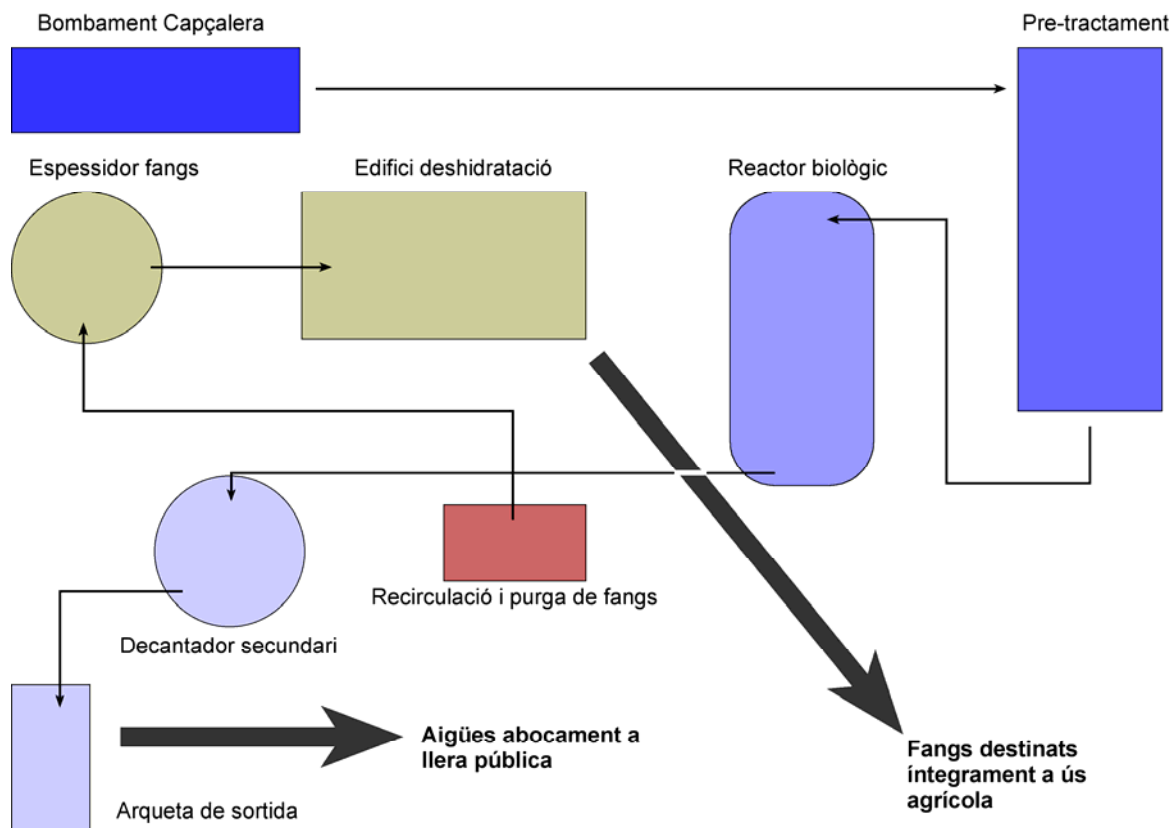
Bombament Capçalera

Pre-tractament

Espessidor fangs

Edifici deshidratació

Reactor biològic

Recirculació i purga de fangs

Decantador secundari

Arqueta de sortida

Aigües abocament a llera pública

Fangs destinats íntegrament a ús agrícola